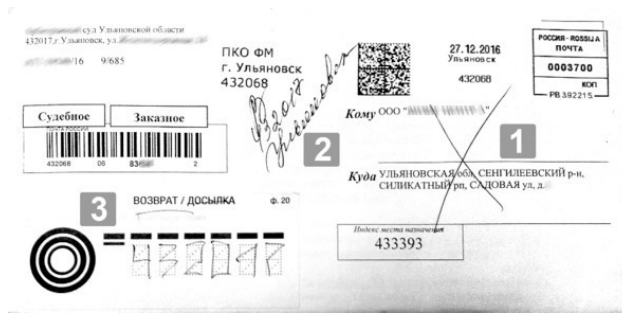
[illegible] суд Ульяновской области
432017, г. Ульяновск, ул. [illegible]
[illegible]/16 9/685

ПКО ФМ
г. Ульяновск
432068

27.12.2016
Ульяновск
432068

РОССИЯ · ROSSIJA
ПОЧТА
0003700
коп
РВ 392215

Судебное
Заказное
432068 08 83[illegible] 2

Возврат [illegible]

Кому ООО "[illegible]"

2

1

Куда УЛЬЯНОВСКАЯ обл, СЕНГИЛЕЕВСКИЙ р-н, СИЛИКАТНЫЙ рп, САДОВАЯ ул, д.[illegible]

3

ВОЗВРАТ / ДОСЫЛКА ф. 20

432017

Индекс места назначения
433393